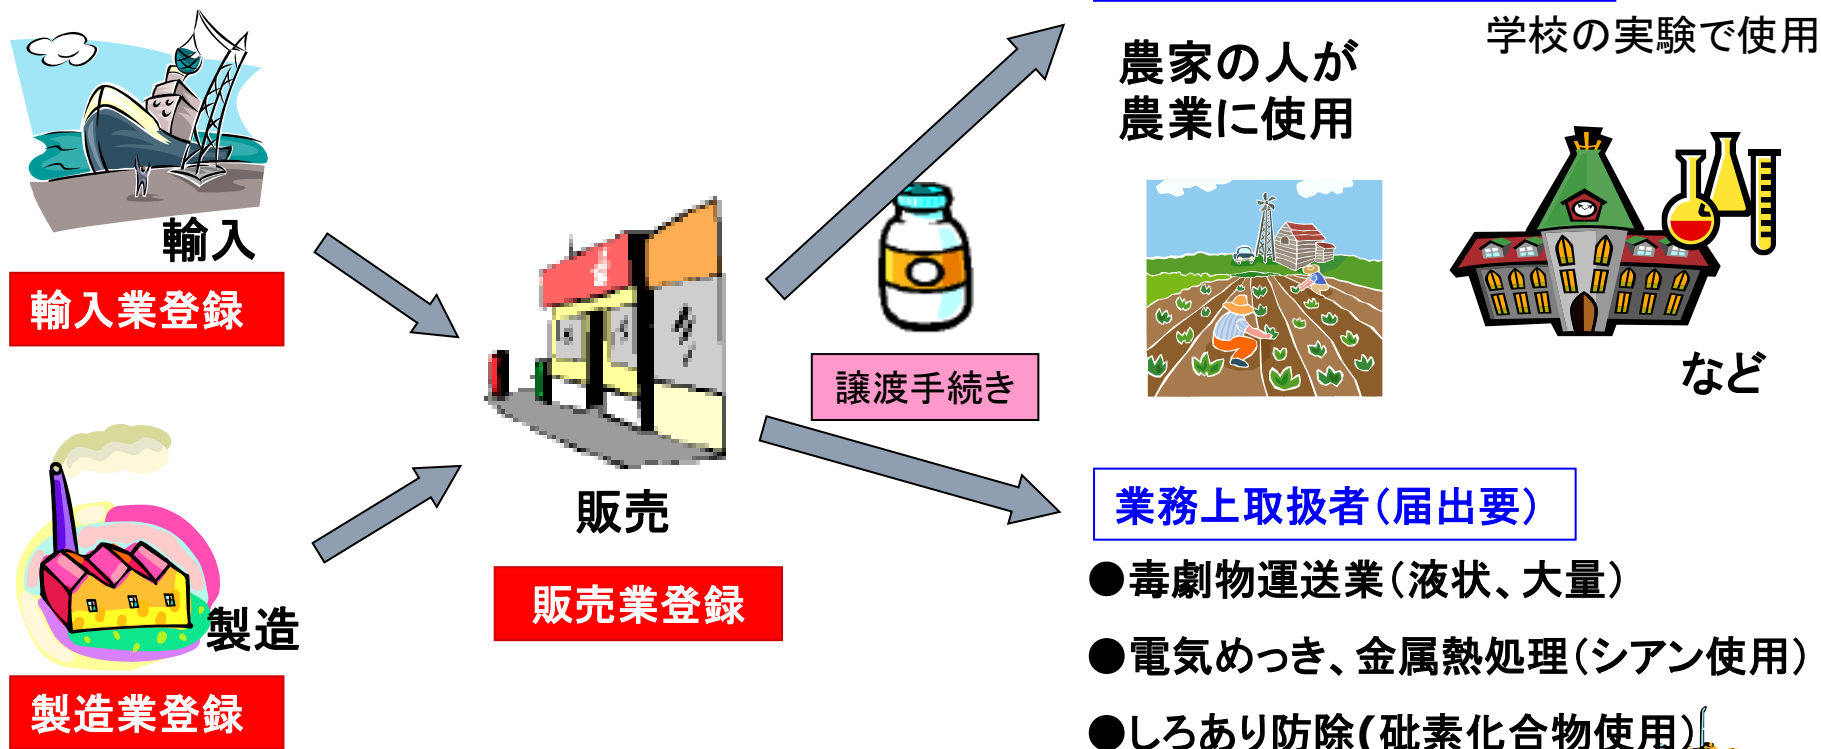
学校の実験で使用

農家の人が
農業に使用

輸入

輸入業登録

販売

販売業登録

譲渡手続き

など

製造

製造業登録

業務上取扱者（届出要）

●毒劇物運送業（液状、大量）

●電気めっき、金属熱処理（シアン使用）

●しろあり防除（砒素化合物使用）